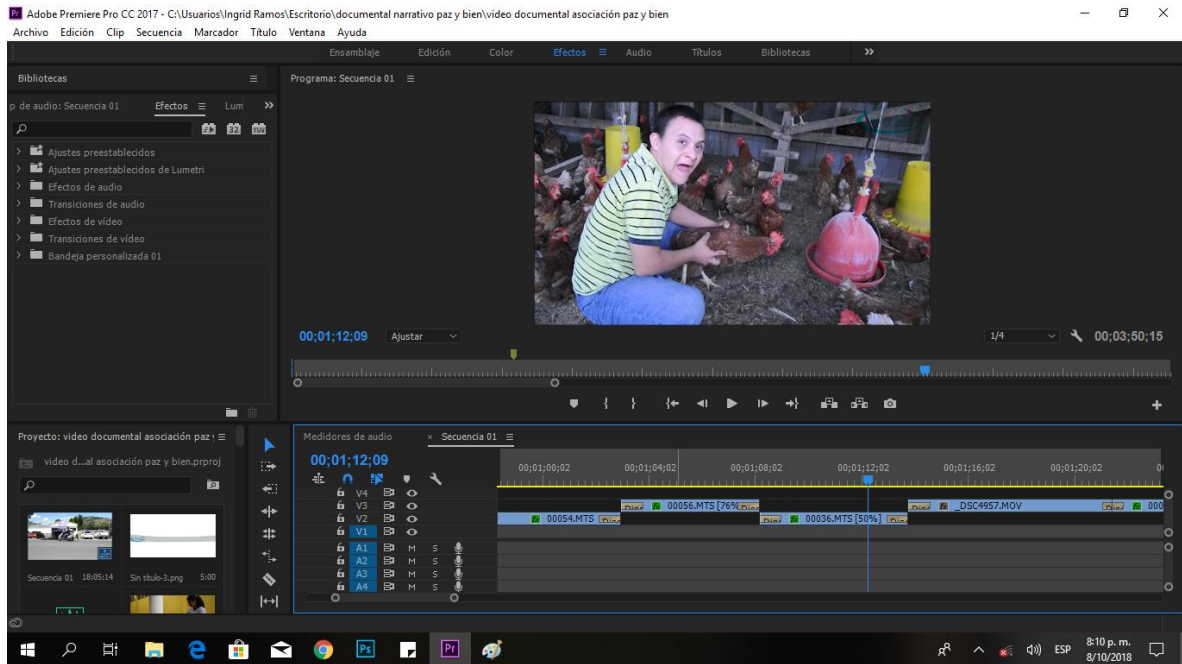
Adobe Premiere Pro CC 2017 - C:\Usuarios\Ingrid Ramos\Escritorio\documental narrativo paz y bien\video documental asociación paz y bien

Archivo Edición Clip Secuencia Marcador Título Ventana Ayuda

Ensamblaje Edición Color Efectos Audio Títulos Bibliotecas »

Bibliotecas

p de audio: Secuencia 01 Efectos Lum »

Ajustes preestablecidos
Ajustes preestablecidos de Lumetri
Efectos de audio
Transiciones de audio
Efectos de vídeo
Transiciones de vídeo
Bandeja personalizada 01

Programa: Secuencia 01

00;01;12;09 Ajustar

1/4 00;03;50;15

Proyecto: video documental asociación paz y

video d...al asociación paz y bien.prproj

Secuencia 01 18:05:14 Sin título-3.png 5:00

Medidores de audio × Secuencia 01

00;01;12;09

00;01;00;02 00;01;04;02 00;01;08;02 00;01;12;02 00;01;16;02 00;01;20;02

V4
V3
V2
V1
A1 M S
A2 M S
A3 M S
A4 M S

00056.MTS [76%]
_DSC4957.MOV
00054.MTS
00036.MTS [50%]
000

ESP 8:10 p. m. 8/10/2018